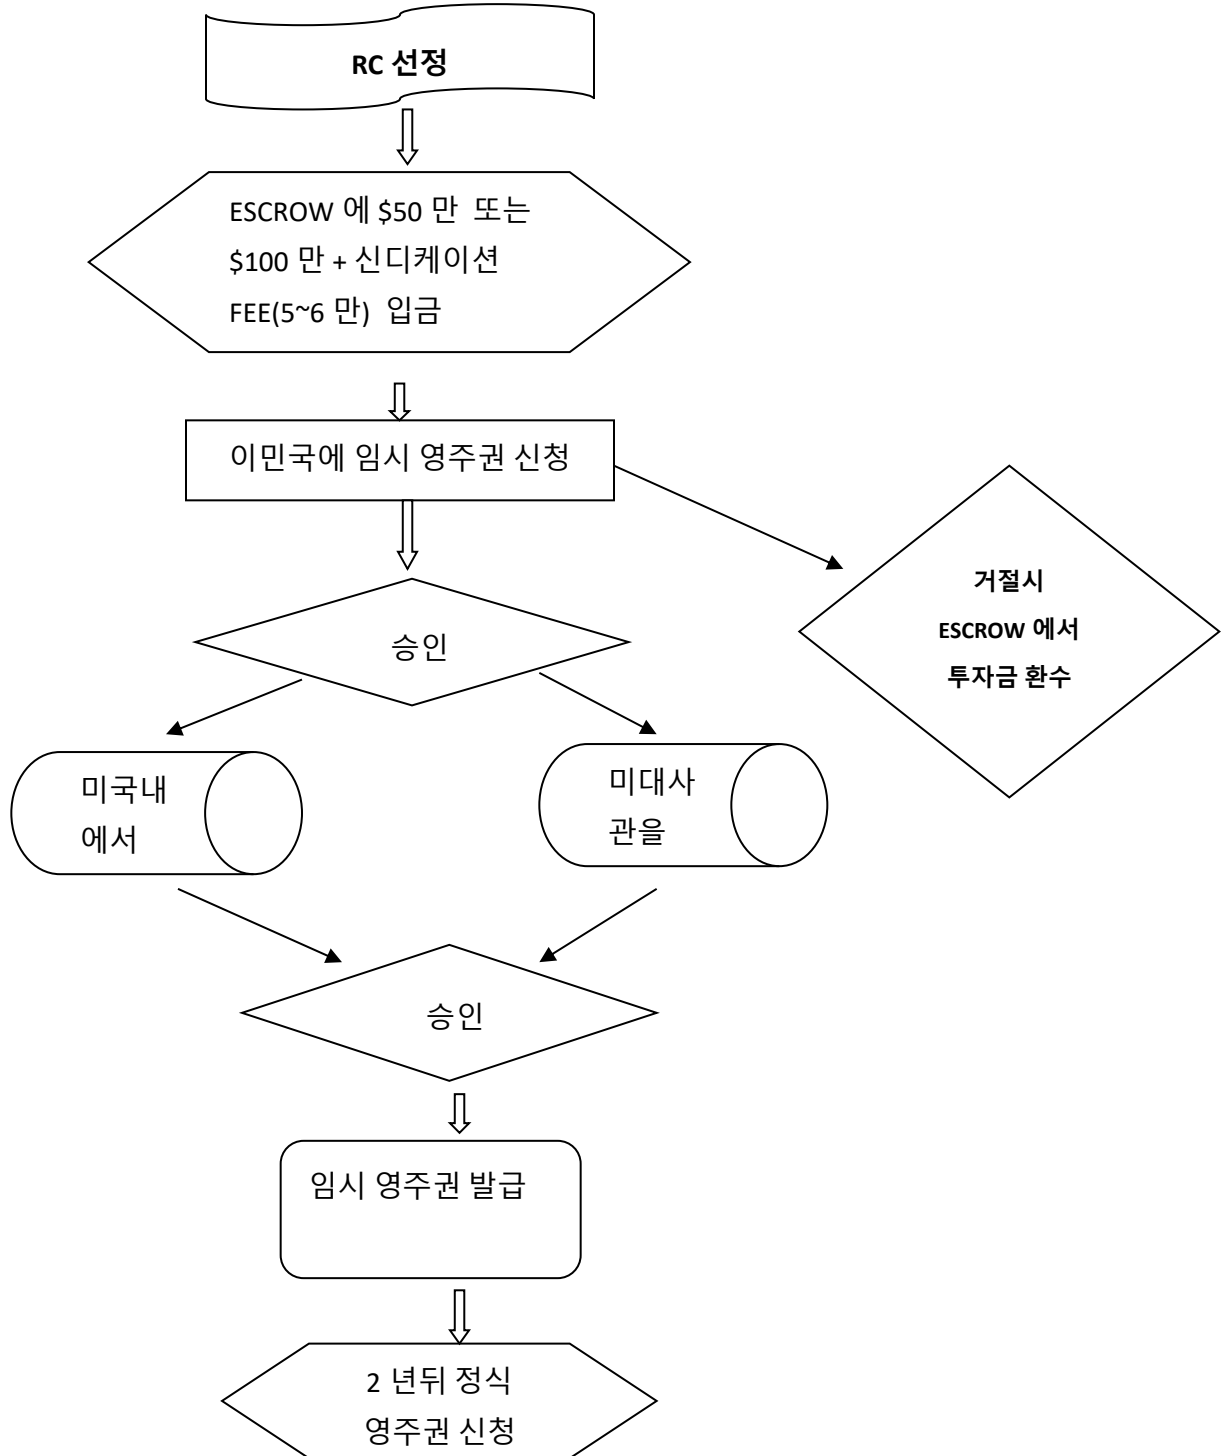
RC 선정

ESCROW 에 \$50 만 또는 \$100 만 + 신디케이션 FEE(5~6 만) 입금

이민국에 임시 영주권 신청

거절시 ESCROW 에서 투자금 환수

승인

미국내 에서

미대사 관을

승인

임시 영주권 발급

2 년뒤 정식 영주권 신청